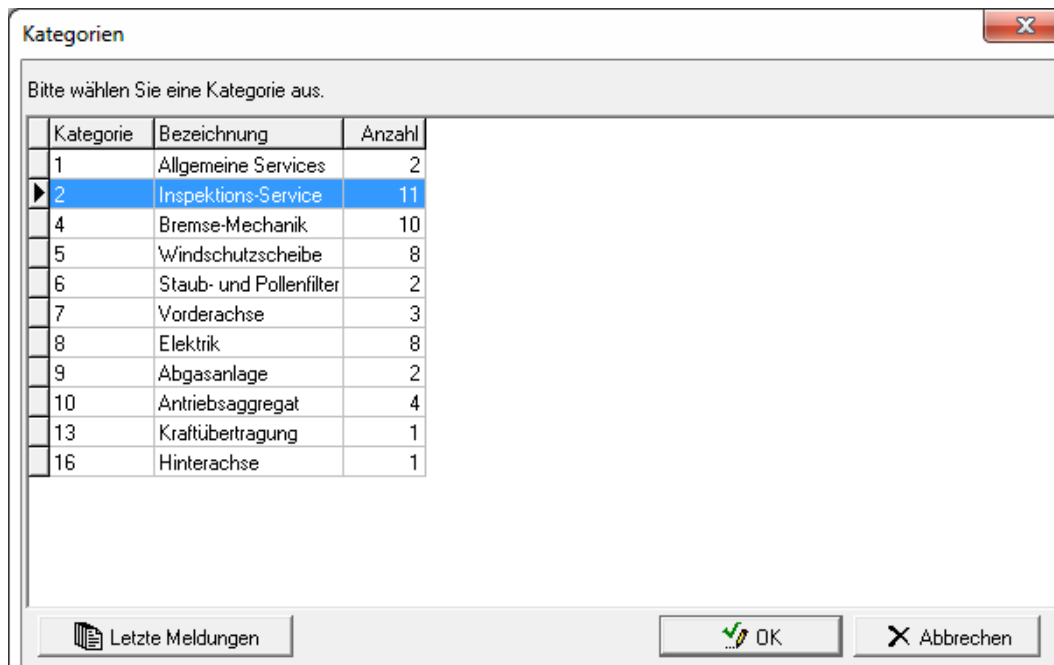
Kategorien

Bitte wählen Sie eine Kategorie aus.

| Kategorie | Bezeichnung | Anzahl |
|---|---|---|
| 1 | Allgemeine Services | 2 |
| 2 | Inspektions-Service | 11 |
| 4 | Bremse-Mechanik | 10 |
| 5 | Windschutzscheibe | 8 |
| 6 | Staub- und Pollenfilter | 2 |
| 7 | Vorderachse | 3 |
| 8 | Elektrik | 8 |
| 9 | Abgasanlage | 2 |
| 10 | Antriebsaggregat | 4 |
| 13 | Kraftübertragung | 1 |
| 16 | Hinterachse | 1 |

Letzte Meldungen

OK

Abbrechen